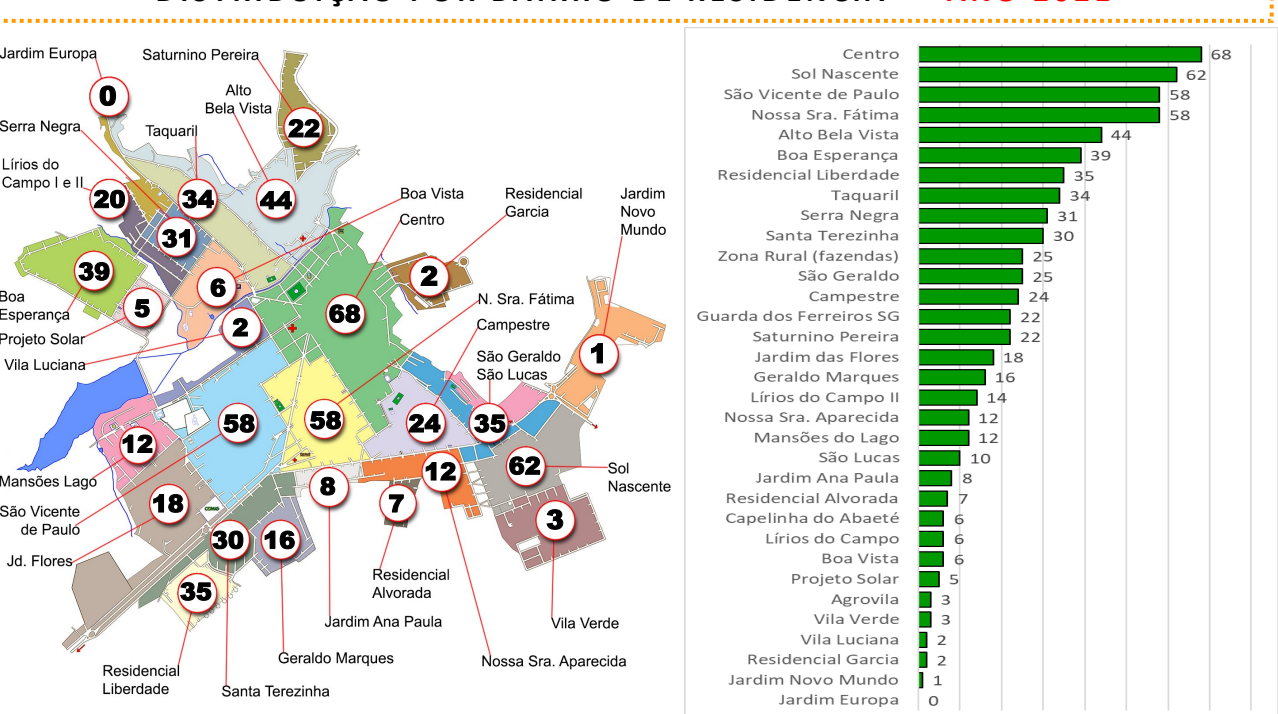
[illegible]

Jardim Europa
0
Saturnino Pereira
22
Alto Bela Vista
44
Serra Negra
Taquaril
34
Lírios do Campo I e II
20
31
Boa Vista
Centro
Residencial Garcia
2
Jardim Novo Mundo
1
39
Boa Esperança
5
Projeto Solar
6
2
Vila Luciana
68
N. Sra. Fátima
Campestre
São Geraldo São Lucas
58
24
35
58
12
Mansões Lago
62
Sol Nascente
12
8
7
São Vicente de Paulo
18
3
Jd. Flores
30
16
35
Residencial Alvorada
Jardim Ana Paula
Vila Verde
Residencial Liberdade
Geraldo Marques
Nossa Sra. Aparecida
Santa Terezinha

| Bairro | Valor |
|---|---|
| Centro | 68 |
| Sol Nascente | 62 |
| São Vicente de Paulo | 58 |
| Nossa Sra. Fátima | 58 |
| Alto Bela Vista | 44 |
| Boa Esperança | 39 |
| Residencial Liberdade | 35 |
| Taquaril | 34 |
| Serra Negra | 31 |
| Santa Terezinha | 30 |
| Zona Rural (fazendas) | 25 |
| São Geraldo | 25 |
| Campestre | 24 |
| Guarda dos Ferreiros SG | 22 |
| Saturnino Pereira | 22 |
| Jardim das Flores | 18 |
| Geraldo Marques | 16 |
| Lírios do Campo II | 14 |
| Nossa Sra. Aparecida | 12 |
| Mansões do Lago | 12 |
| São Lucas | 10 |
| Jardim Ana Paula | 8 |
| Residencial Alvorada | 7 |
| Capelinha do Abaeté | 6 |
| Lírios do Campo | 6 |
| Boa Vista | 6 |
| Projeto Solar | 5 |
| Agrovila | 3 |
| Vila Verde | 3 |
| Vila Luciana | 2 |
| Residencial Garcia | 2 |
| Jardim Novo Mundo | 1 |
| Jardim Europa | 0 |